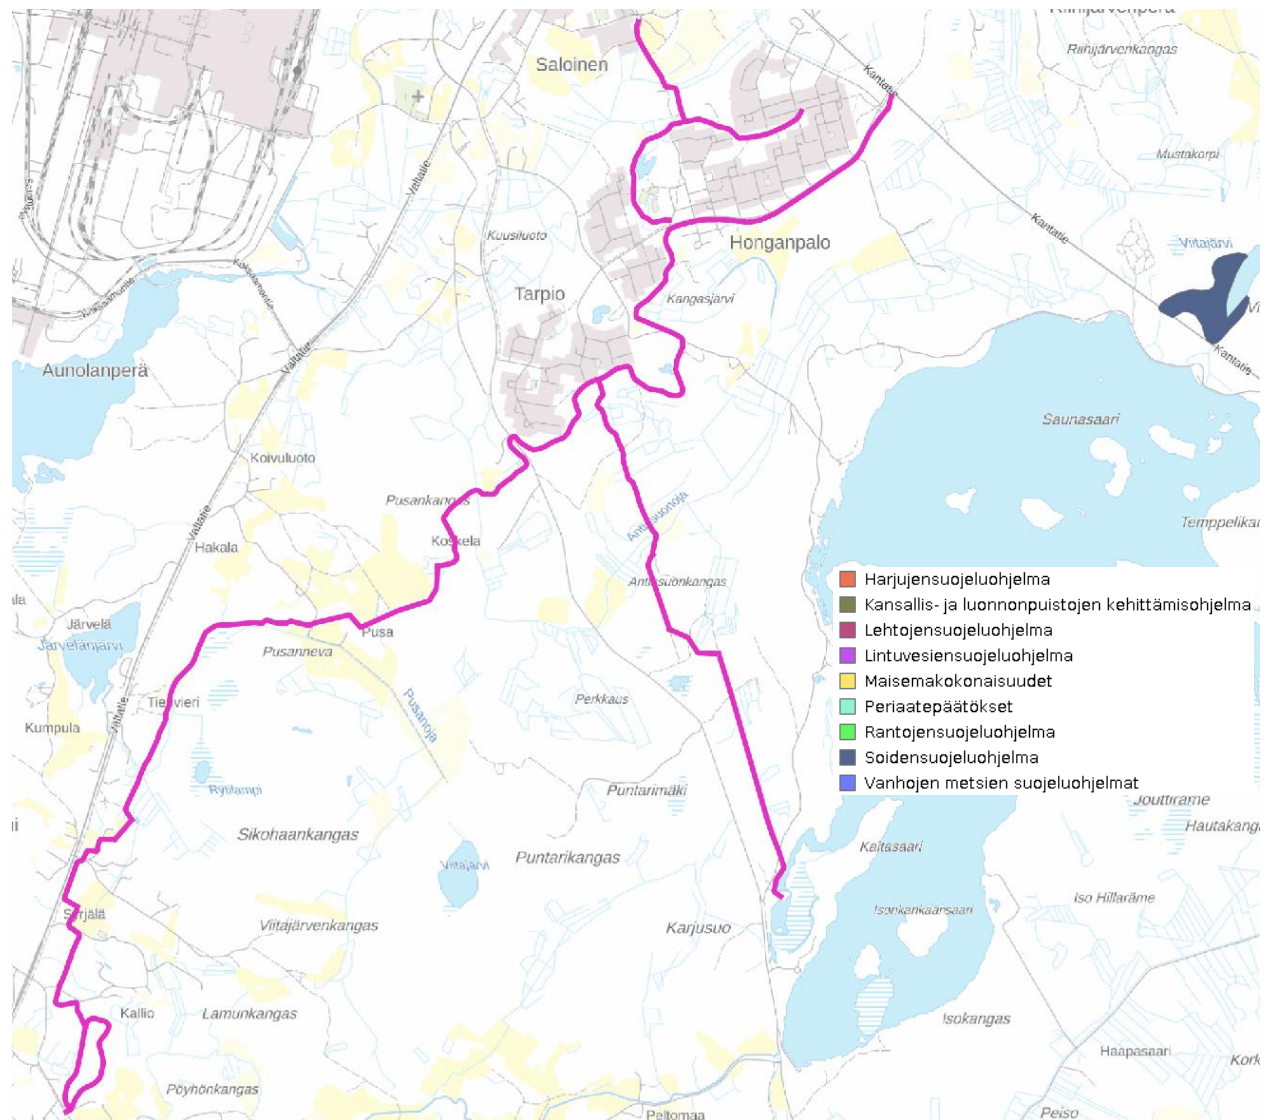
Riihijärvenperä
Riihijärvenkangas
Saloinen
Kantatie
Mustakorpi
Kuusiluoto
Honganpalo
Kantatie
Viitajärvi
Tarpio
Kangasjärvi
Valtatie
Aunolanperä
Valtatie
Kantatie
Saunasaari
Koivuluoto
Pusankangas
Temppelikar
Koskela
Valtatie
Hakala
Antinsuonoja
Antinsuonkangas
Järvelä
Järvelänjärvi
Pusa
Pusanneva
Pusanoja
Tienvieri
Perkkaus
Kumpula
Valtatie
Ryölampi
Puntarimäki
Jouttirame
Hautakang
Sikohaankangas
Kaitasaari
Puntarikangas
Viitajärvi
Iso Hillaräme
Sarjala
Isonkankaansaari
Viitajärvenkangas
Karjusuo
Kallio
Lamunkangas
Isokangas
Haapasaari
Kork
Pöyhönkangas
Peltomaa
Peiso

Harjujensuojeluohjelma
Kansallis- ja luonnonpuistojen kehittämisohjelma
Lehtojensuojeluohjelma
Lintuvesiensuojeluohjelma
Maisemakokonaisuudet
Periaatepäätökset
Rantojensuojeluohjelma
Soidensuojeluohjelma
Vanhojen metsien suojeluohjelmat